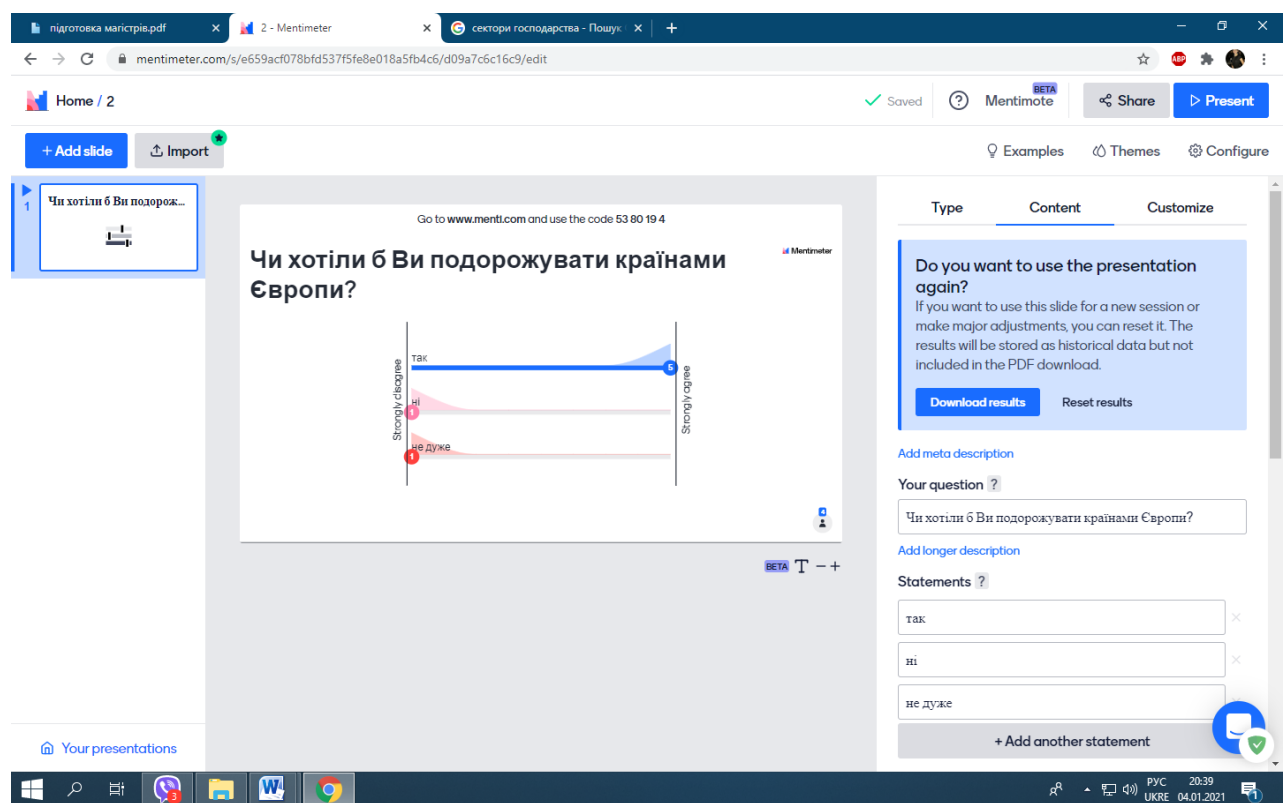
підготовка магістрів.pdf
2 - Mentimeter
сектори господарства - Пошук
mentimeter.com/s/e659acf078bfd537f5fe8e018a5fb4c6/d09a7c6c16c9/edit

Home / 2
Saved
Mentimote BETA
Share
Present

+ Add slide
Import
Examples
Themes
Configure

1
Чи хотіли б Ви подорож...

Go to www.menti.com and use the code 53 80 19 4

Чи хотіли б Ви подорожувати країнами Європи?

Mentimeter

Strongly disagree
Strongly agree
так
5
ні
1
не дуже
1

4

BETA T − +

Type
Content
Customize

Do you want to use the presentation again?
If you want to use this slide for a new session or make major adjustments, you can reset it. The results will be stored as historical data but not included in the PDF download.

Download results
Reset results

Add meta description
Your question ?
Чи хотіли б Ви подорожувати країнами Європи?
Add longer description
Statements ?
так
ні
не дуже
+ Add another statement

Your presentations

3
РУС UKRE
20:39
04.01.2021
1